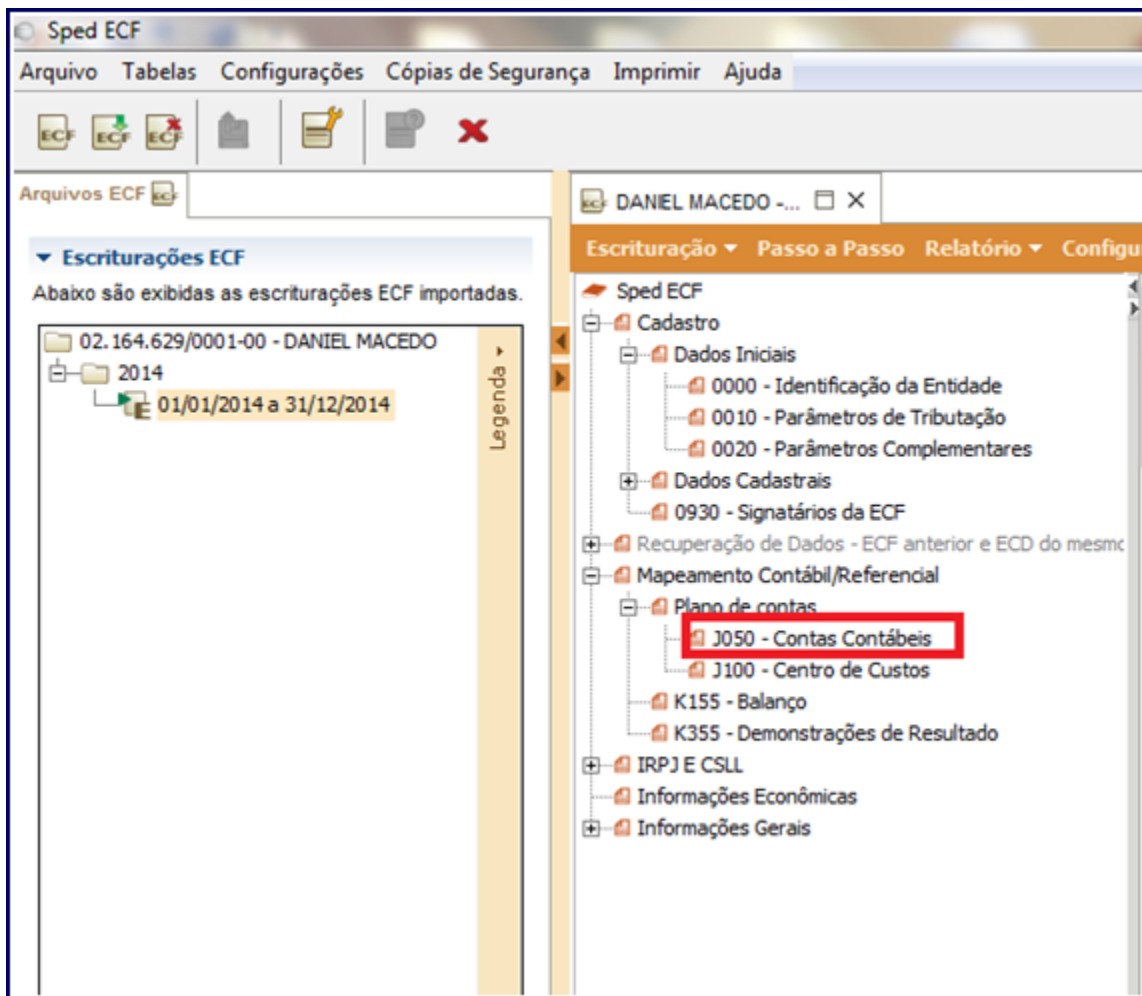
Sped ECF

Arquivo Tabelas Configurações Cópias de Segurança Imprimir Ajuda

Arquivos ECF

Escriturações ECF

Abaixo são exibidas as escriturações ECF importadas.

02.164.629/0001-00 - DANIEL MACEDO
2014
01/01/2014 a 31/12/2014

Legenda

DANIEL MACEDO -...

Escrituração Passo a Passo Relatório Configu

Sped ECF
Cadastro
Dados Iniciais
0000 - Identificação da Entidade
0010 - Parâmetros de Tributação
0020 - Parâmetros Complementares
Dados Cadastrais
0930 - Signatários da ECF
Recuperação de Dados - ECF anterior e ECD do mesmc
Mapeamento Contábil/Referencial
Plano de contas
J050 - Contas Contábeis
J100 - Centro de Custos
K155 - Balanço
K355 - Demonstrações de Resultado
IRPJ E CSLL
Informações Econômicas
Informações Gerais